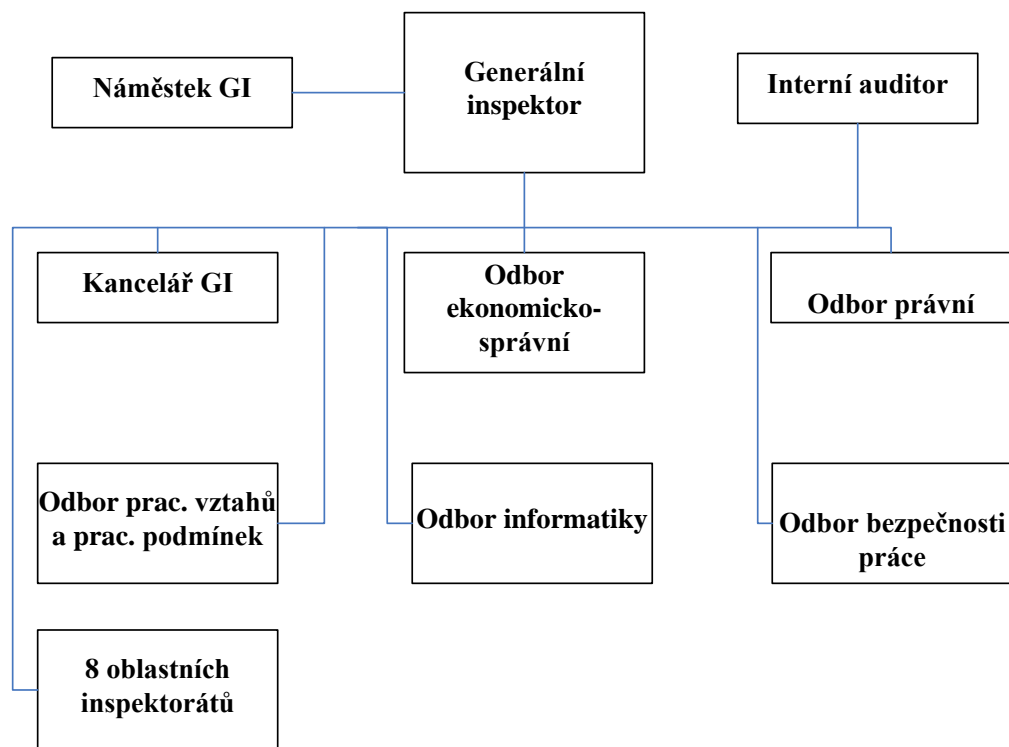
Náměstek GI

Generální inspektor

Interní auditor

Kancelář GI

Odbor ekonomicko-správní

Odbor právní

Odbor prac. vztahů a prac. podmínek

Odbor informatiky

Odbor bezpečnosti práce

8 oblastních inspektorátů